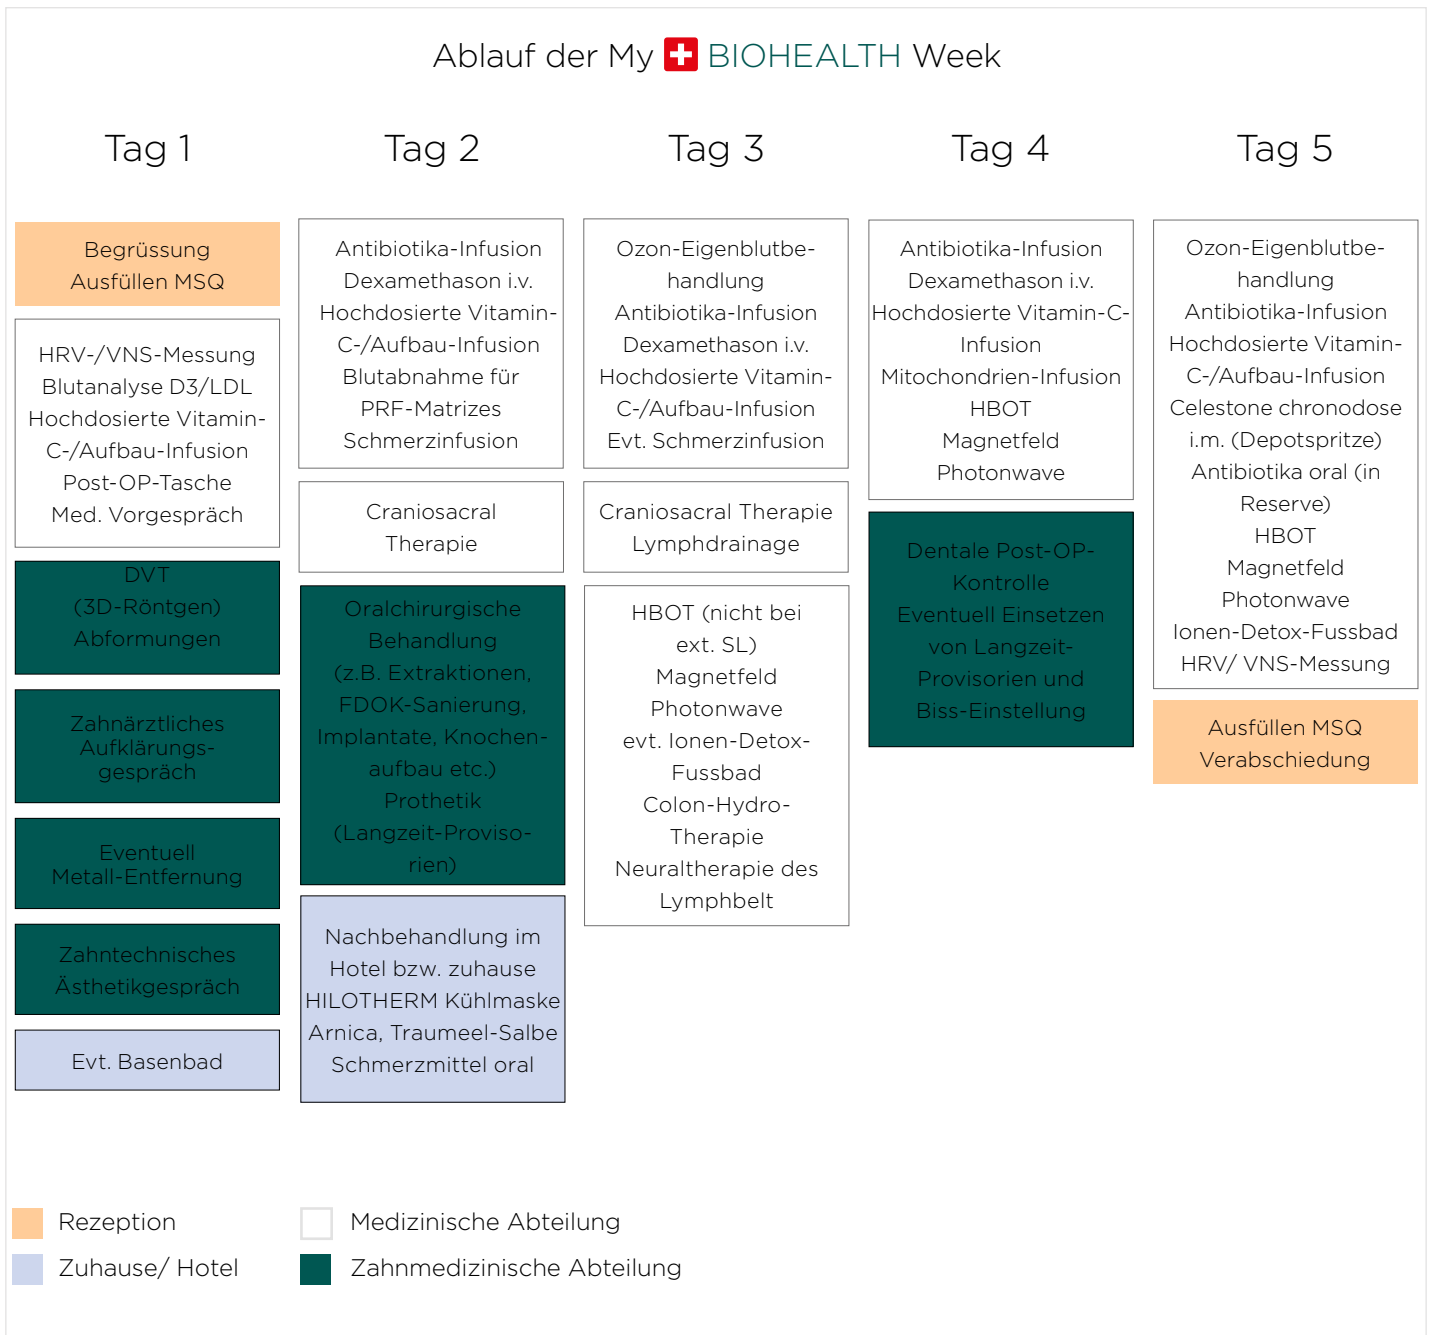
Ablauf der My BIOHEALTH Week

Tag 1

Begrüssung
Ausfüllen MSQ

HRV-/VNS-Messung
Blutanalyse D3/LDL
Hochdosierte Vitamin-C-/Aufbau-Infusion
Post-OP-Tasche
Med. Vorgespräch

DVT
(3D-Röntgen)
Abformungen

Zahnärztliches Aufklärungsgespräch

Eventuell
Metall-Entfernung

Zahntechnisches Ästhetikgespräch

Evt. Basenbad

Tag 2

Antibiotika-Infusion
Dexamethason i.v.
Hochdosierte Vitamin-C-/Aufbau-Infusion
Blutabnahme für PRF-Matrizes
Schmerzinfusion

Craniosacral Therapie

Oralchirurgische Behandlung
(z.B. Extraktionen, FDOK-Sanierung, Implantate, Knochenaufbau etc.)
Prothetik
(Langzeit-Provisorien)

Nachbehandlung im Hotel bzw. zuhause
HILOTHERM Kühlmaske
Arnica, Traumeel-Salbe
Schmerzmittel oral

Tag 3

Ozon-Eigenblutbehandlung
Antibiotika-Infusion
Dexamethason i.v.
Hochdosierte Vitamin-C-/Aufbau-Infusion
Evt. Schmerzinfusion

Craniosacral Therapie
Lymphdrainage

HBOT (nicht bei ext. SL)
Magnetfeld
Photonwave
evt. Ionen-Detox-Fussbad
Colon-Hydro-Therapie
Neuraltherapie des Lymphbelt

Tag 4

Antibiotika-Infusion
Dexamethason i.v.
Hochdosierte Vitamin-C-Infusion
Mitochondrien-Infusion
HBOT
Magnetfeld
Photonwave

Dentale Post-OP-Kontrolle
Eventuell Einsetzen von Langzeit-Provisorien und Biss-Einstellung

Tag 5

Ozon-Eigenblutbehandlung
Antibiotika-Infusion
Hochdosierte Vitamin-C-/Aufbau-Infusion
Celestone chronodose i.m. (Depotspritze)
Antibiotika oral (in Reserve)
HBOT
Magnetfeld
Photonwave
Ionen-Detox-Fussbad
HRV/ VNS-Messung

Ausfüllen MSQ
Verabschiedung

Rezeption
Zuhause/ Hotel
Medizinische Abteilung
Zahnmedizinische Abteilung